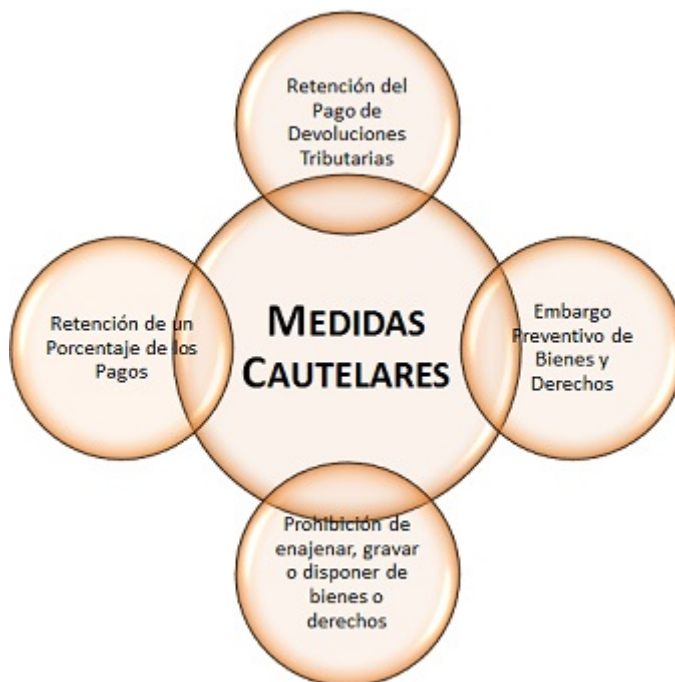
Retención del Pago de Devoluciones Tributarias

Retención de un Porcentaje de los Pagos

MEDIDAS CAUTELARES

Embargo Preventivo de Bienes y Derechos

Prohibición de enajenar, gravar o disponer de bienes o derechos